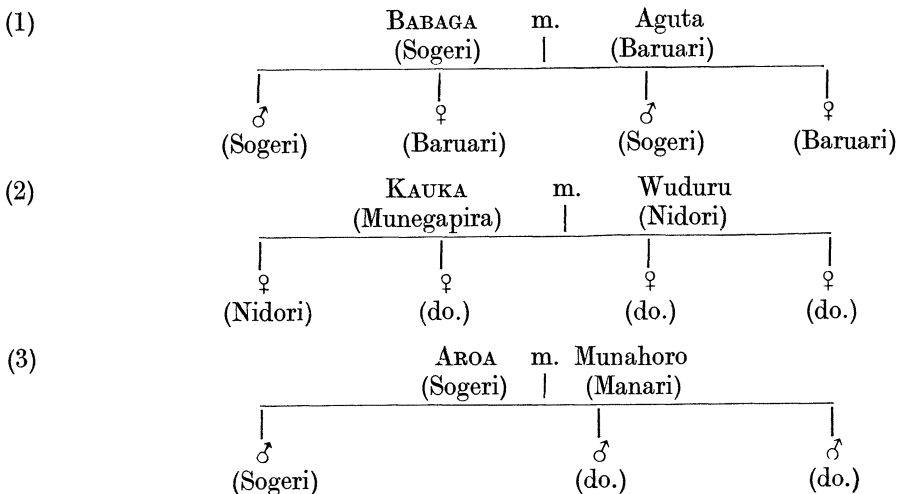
(1) BABAGA (Sogeri) m. Aguta (Baruari)

♂ (Sogeri) ♀ (Baruari) ♂ (Sogeri) ♀ (Baruari)

(2) KAUKA (Munegapira) m. Wuduru (Nidori)

♀ (Nidori) ♀ (do.) ♀ (do.) ♀ (do.)

(3) AROA (Sogeri) m. Munahoro (Manari)

♂ (Sogeri) ♂ (do.) ♂ (do.)